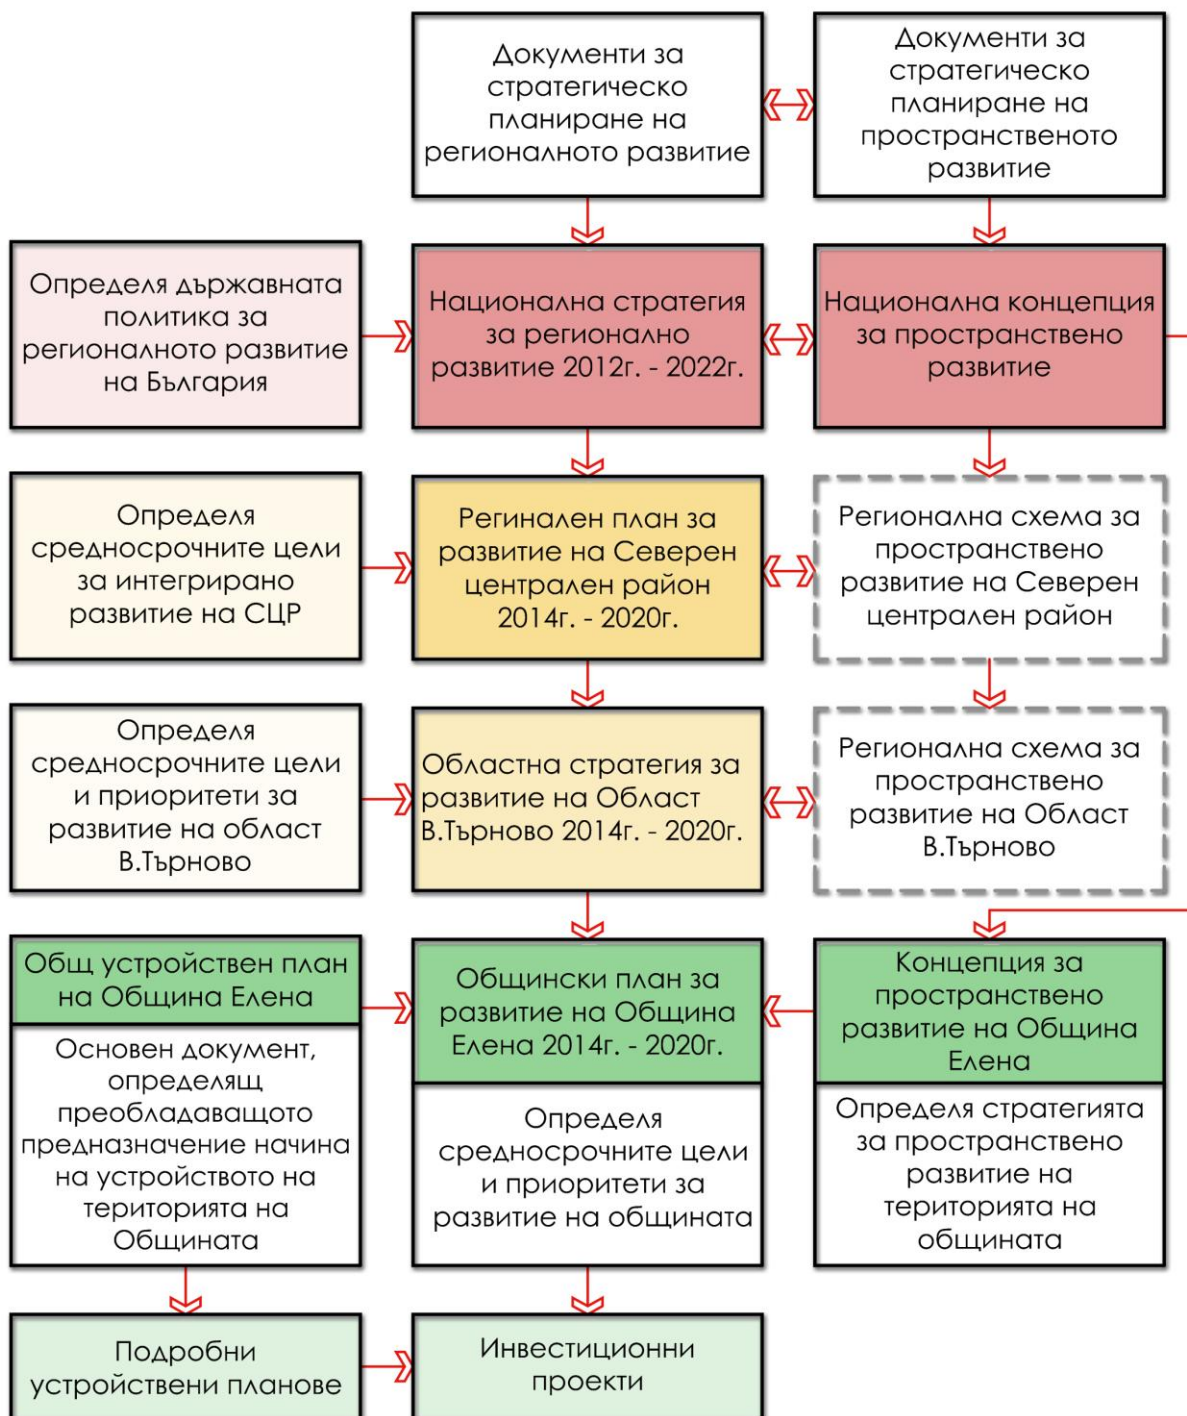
Документи за стратегическо планиране на регионалното развитие

Документи за стратегическо планиране на пространственото развитие

Определя държавната политика за регионалното развитие на България

Национална стратегия за регионално развитие 2012г. - 2022г.

Национална концепция за пространствено развитие

Определя средносрочните цели за интегрирано развитие на СЦР

Регинален план за развитие на Северен централен район 2014г. - 2020г.

Регионална схема за пространствено развитие на Северен централен район

Определя средносрочните цели и приоритети за развитие на област В.Търново

Областна стратегия за развитие на Област В.Търново 2014г. - 2020г.

Регионална схема за пространствено развитие на Област В.Търново

Общ устройствен план на Община Елена

Основен документ, определящ преобладаващото предназначение начина на устройството на територията на Общината

Общински план за развитие на Община Елена 2014г. - 2020г.

Определя средносрочните цели и приоритети за развитие на общината

Концепция за пространствено развитие на Община Елена

Определя стратегията за пространствено развитие на територията на общината

Подробни устройствени планове

Инвестиционни проекти